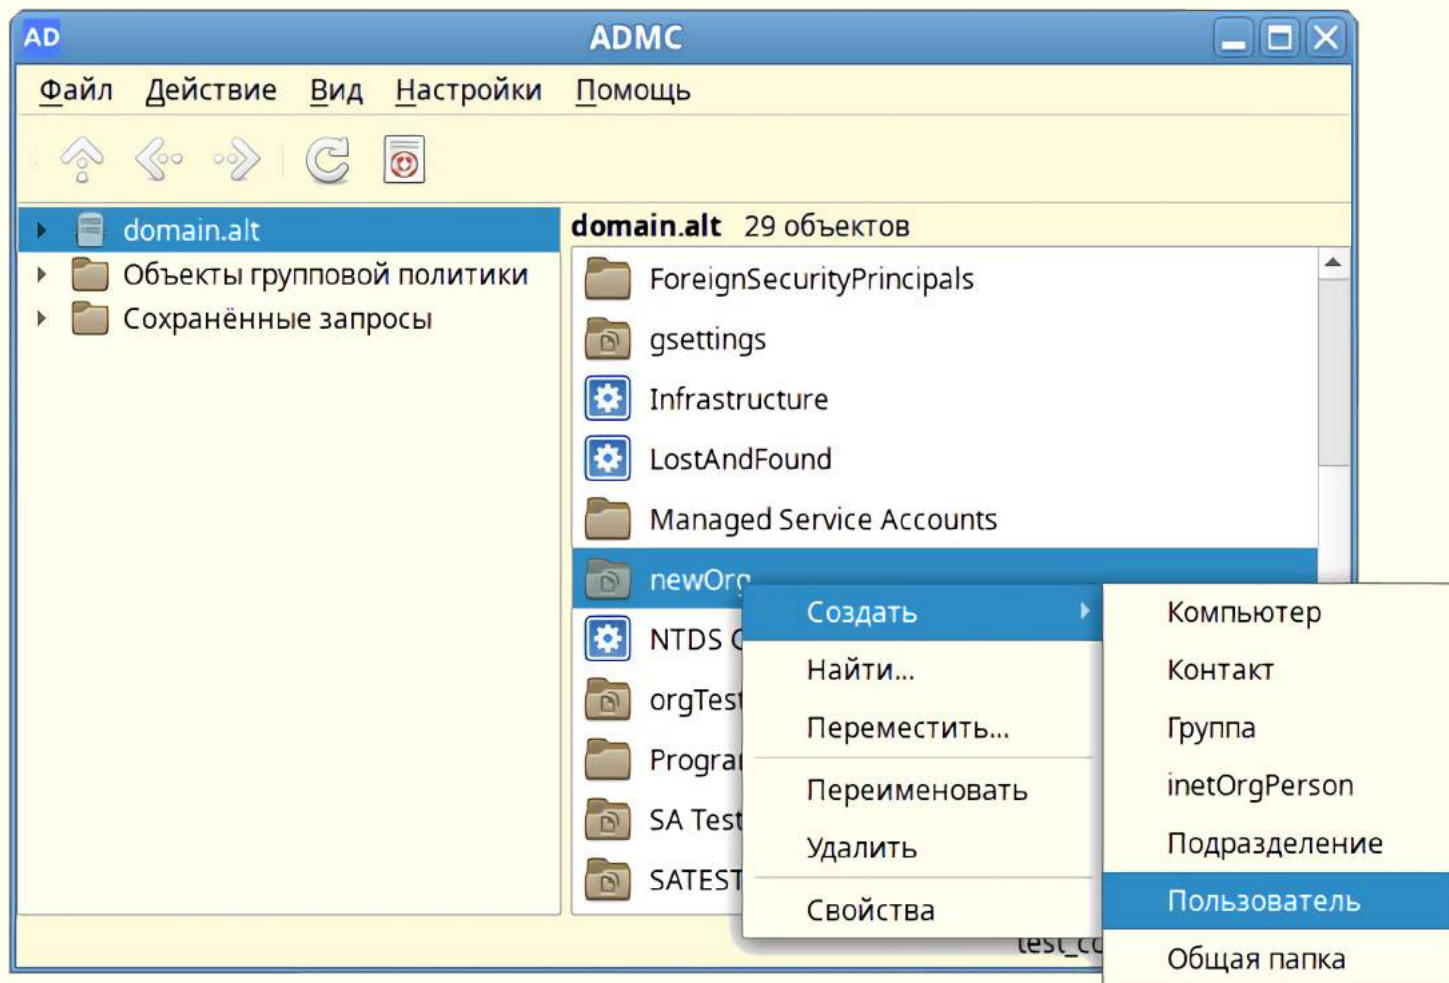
AD ADMC

Файл Действие Вид Настройки Помощь

domain.alt
Объекты групповой политики
Сохранённые запросы

domain.alt 29 объектов

ForeignSecurityPrincipals
gsettings
Infrastructure
LostAndFound
Managed Service Accounts
newOrg
NTDS C
orgTest
Progra
SA Test
SATEST

Создать
Найти...
Переместить...
Переименовать
Удалить
Свойства

Компьютер
Контакт
Группа
inetOrgPerson
Подразделение
Пользователь
Общая папка

test_co